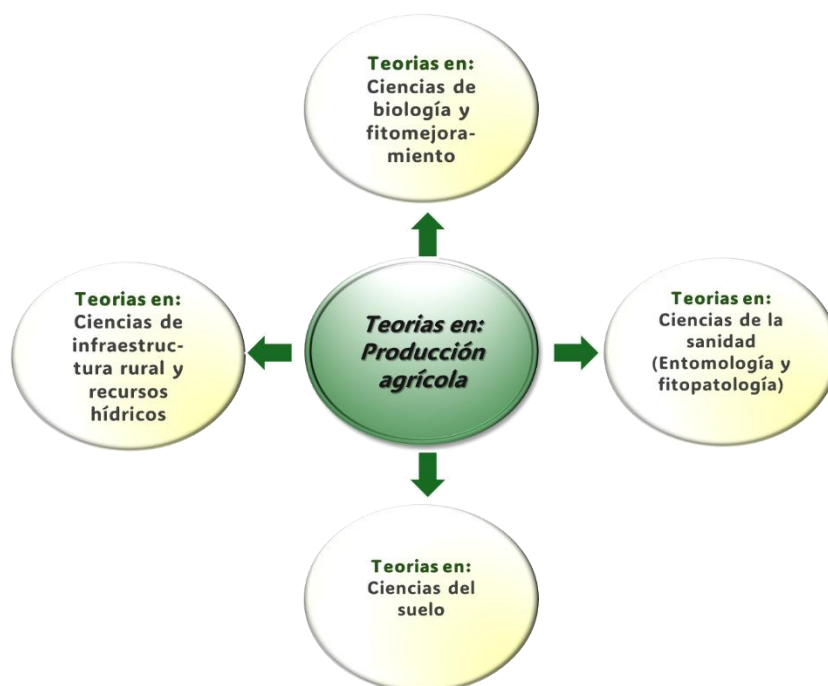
Teorias en:
Ciencias de biología y fitomejoramiento

Teorias en:
Ciencias de infraestructura rural y recursos hídricos

Teorias en:
Producción agrícola

Teorias en:
Ciencias de la sanidad (Entomología y fitopatología)

Teorias en:
Ciencias del suelo